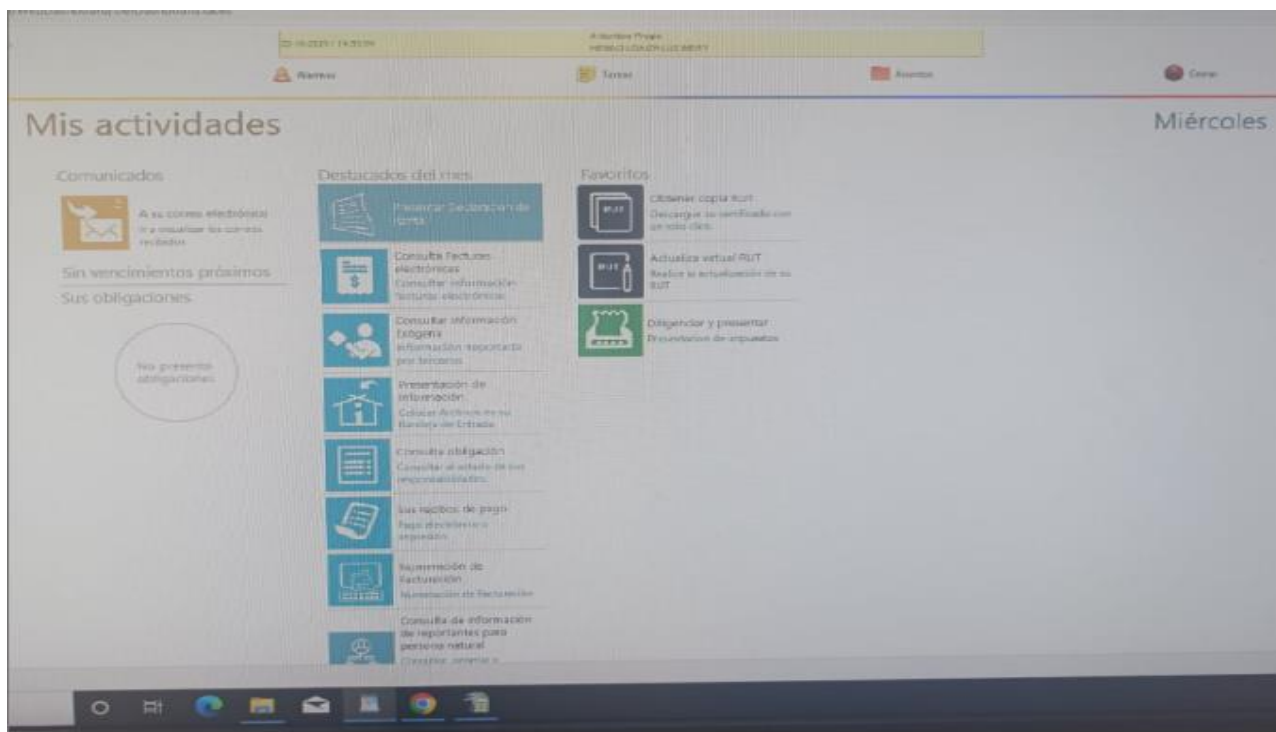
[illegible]

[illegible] A nombre Propio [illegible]

Alarmas | Tareas | Asuntos | Cerrar

Mis actividades

Miércoles

Comunicados

A su correo electrónico
Ir a visualizar los correos recibidos

Sin vencimientos próximos

Sus obligaciones

No presenta obligaciones

Destacados del mes

Presentar Declaración de renta

Consulta facturas electrónicas
Consultar información facturas electrónicas

Consultar información Exógena
Información reportada por terceros

Presentación de información
Colocar Archivos en su Bandeja de Entrada

Consulta obligación
Consultar el estado de sus responsabilidades

Sus recibos de pago
Pago electrónico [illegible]

Numeración de facturación
Numeración de facturación

Consulta de información de reportantes para persona natural
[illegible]

Favoritos

RUT
Obtener copia RUT
Descargue su certificado con un solo clic

RUT
Actualiza virtual RUT
Realice la actualización de su RUT

Diligenciar y presentar
Formularios de impuestos